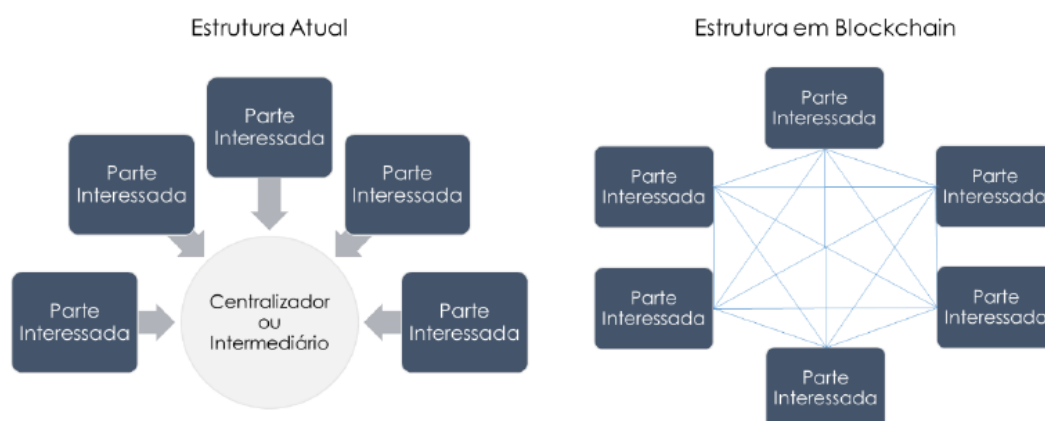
Estrutura Atual

Parte Interessada

Parte Interessada

Parte Interessada

Parte Interessada

Centralizador ou Intermediário

Parte Interessada

Estrutura em Blockchain

Parte Interessada

Parte Interessada

Parte Interessada

Parte Interessada

Parte Interessada

Parte Interessada